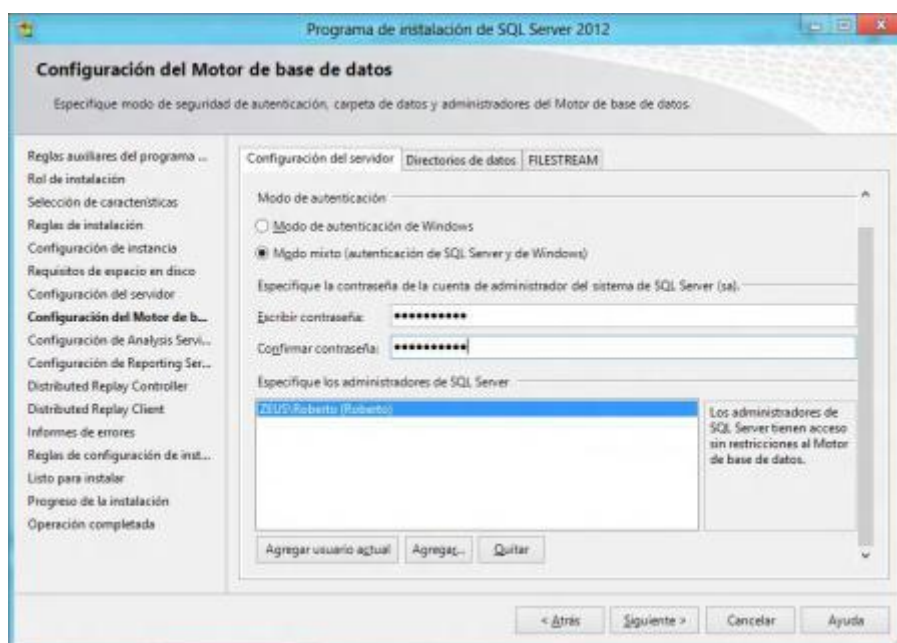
Programa de instalación de SQL Server 2012

Configuración del Motor de base de datos

Especifique modo de seguridad de autenticación, carpeta de datos y administradores del Motor de base de datos.

Reglas auxiliares del programa ...
Rol de instalación
Selección de características
Reglas de instalación
Configuración de instancia
Requisitos de espacio en disco
Configuración del servidor
Configuración del Motor de b...
Configuración de Analysis Servi...
Configuración de Reporting Ser...
Distributed Replay Controller
Distributed Replay Client
Informes de errores
Reglas de configuración de inst...
Listo para instalar
Progreso de la instalación
Operación completada

Configuración del servidor | Directorios de datos | FILESTREAM

Modo de autenticación

Modo de autenticación de Windows

Modo mixto (autenticación de SQL Server y de Windows)

Especifique la contraseña de la cuenta de administrador del sistema de SQL Server (sa).

Escribir contraseña: ••••••••••

Confirmar contraseña: ••••••••••

Especifique los administradores de SQL Server

ZEUS\Roberto (Roberto)

Los administradores de SQL Server tienen acceso sin restricciones al Motor de base de datos.

Agregar usuario actual | Agregar... | Quitar

< Atrás | Siguiente > | Cancelar | Ayuda